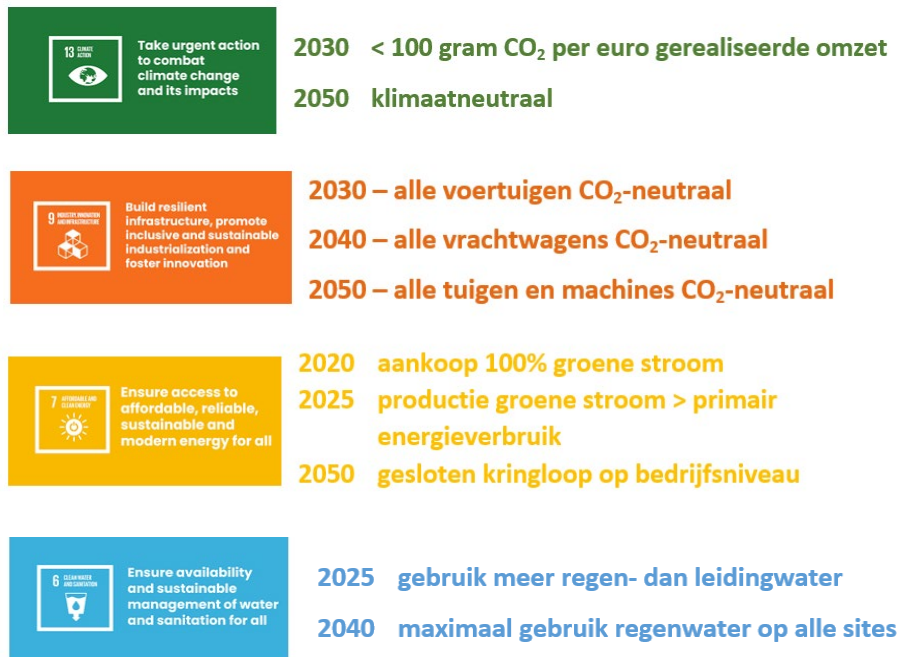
13 CLIMATE ACTION

Take urgent action to combat climate change and its impacts

2030 < 100 gram $CO_2$ per euro gerealiseerde omzet

2050 klimaatneutraal

9 INDUSTRY, INNOVATION AND INFRASTRUCTURE

Build resilient infrastructure, promote inclusive and sustainable industrialization and foster innovation

2030 – alle voertuigen $CO_2$-neutraal

2040 – alle vrachtwagens $CO_2$-neutraal

2050 – alle tuigen en machines $CO_2$-neutraal

7 AFFORDABLE AND CLEAN ENERGY

Ensure access to affordable, reliable, sustainable and modern energy for all

2020 aankoop 100% groene stroom

2025 productie groene stroom > primair energieverbruik

2050 gesloten kringloop op bedrijfsniveau

6 CLEAN WATER AND SANITATION

Ensure availability and sustainable management of water and sanitation for all

2025 gebruik meer regen- dan leidingwater

2040 maximaal gebruik regenwater op alle sites